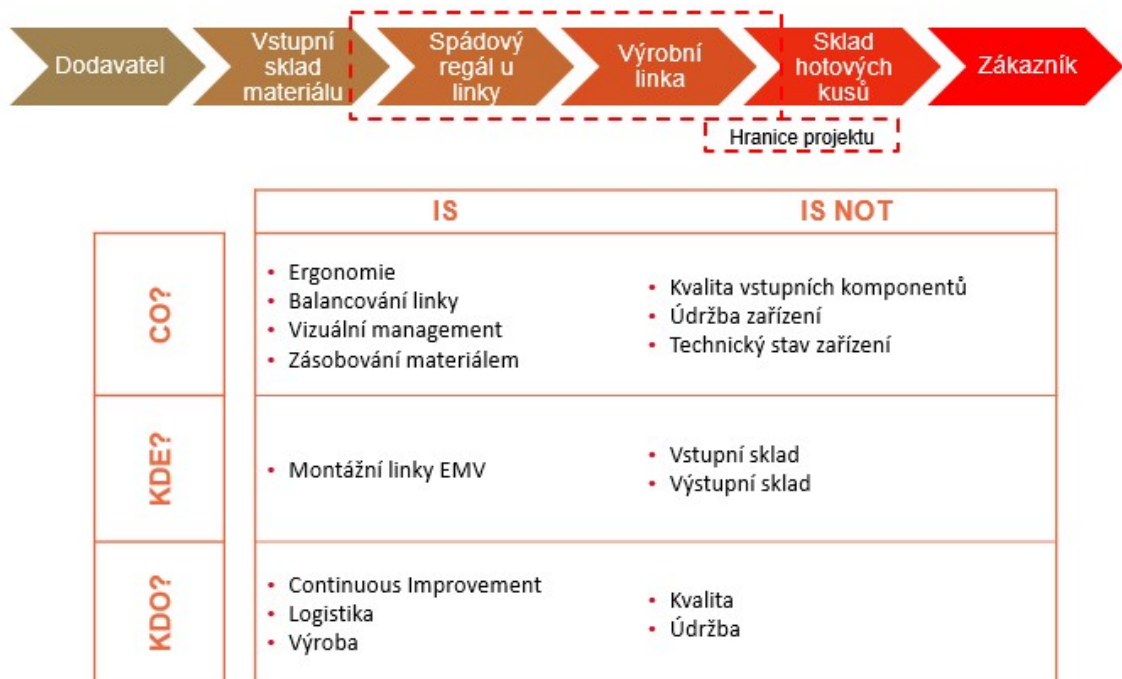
Dodavatel | Vstupní sklad materiálu | Spádový regál u linky | Výrobní linka | Sklad hotových kusů | Zákazník

Hranice projektu

| | IS | IS NOT |
|---|---|---|
| CO? | • Ergonomie<br>• Balancování linky<br>• Vizuální management<br>• Zásobování materiálem | • Kvalita vstupních komponentů<br>• Údržba zařízení<br>• Technický stav zařízení |
| KDE? | • Montážní linky EMV | • Vstupní sklad<br>• Výstupní sklad |
| KDO? | • Continuous Improvement<br>• Logistika<br>• Výroba | • Kvalita<br>• Údržba |